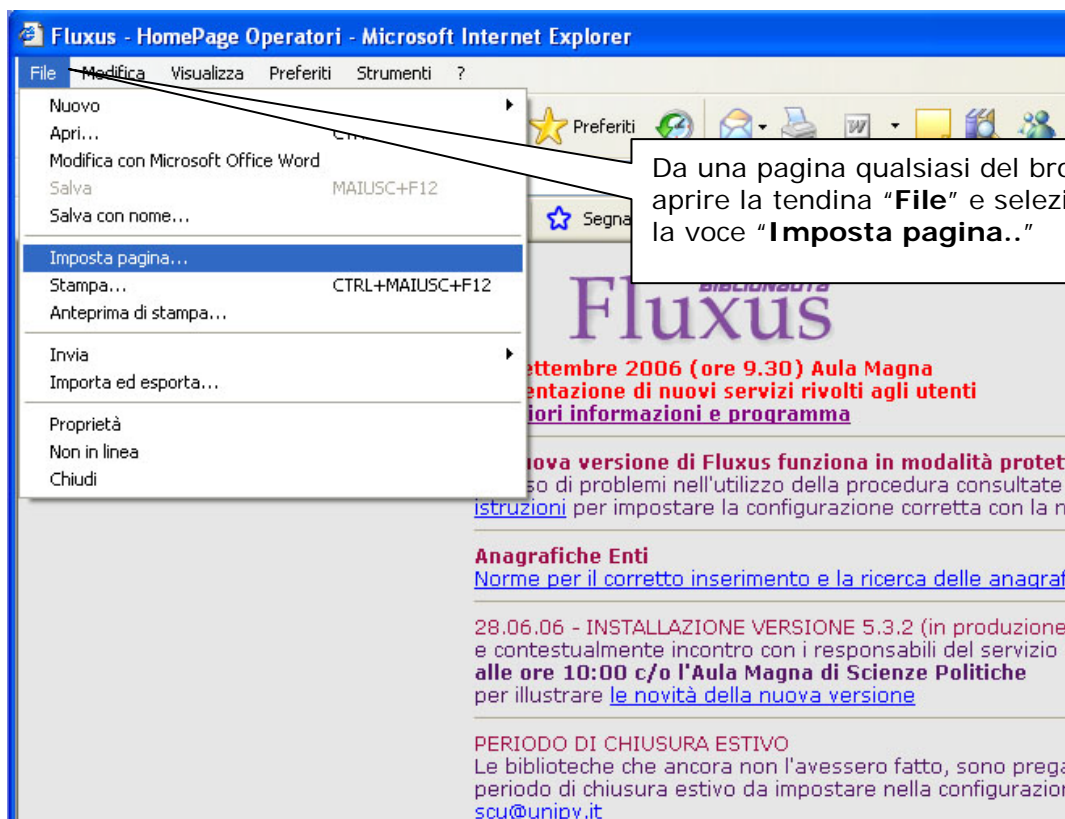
Fluxus - HomePage Operatori - Microsoft Internet Explorer

File Modifica Visualizza Preferiti Strumenti ?

Nuovo
Apri... CTR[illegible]
Modifica con Microsoft Office Word
Salva MAIUSC+F12
Salva con nome...
Imposta pagina...
Stampa... CTRL+MAIUSC+F12
Anteprima di stampa...
Invia
Importa ed esporta...
Proprietà
Non in linea
Chiudi

Preferiti

Segna

Da una pagina qualsiasi del bro
aprire la tendina "**File**" e selezi
la voce "**Imposta pagina..**"

BIBLIONAUTA
Fluxus

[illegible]ettembre 2006 (ore 9.30) Aula Magna
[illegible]entazione di nuovi servizi rivolti agli utenti
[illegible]iori informazioni e programma

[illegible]ova versione di Fluxus funziona in modalità protet
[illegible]so di problemi nell'utilizzo della procedura consultate
istruzioni per impostare la configurazione corretta con la n

Anagrafiche Enti
Norme per il corretto inserimento e la ricerca delle anagraf

28.06.06 - INSTALLAZIONE VERSIONE 5.3.2 (in produzione
e contestualmente incontro con i responsabili del servizio
alle ore 10:00 c/o l'Aula Magna di Scienze Politiche
per illustrare le novità della nuova versione

PERIODO DI CHIUSURA ESTIVO
Le biblioteche che ancora non l'avessero fatto, sono prega
periodo di chiusura estivo da impostare nella configurazion
scu@unipv.it